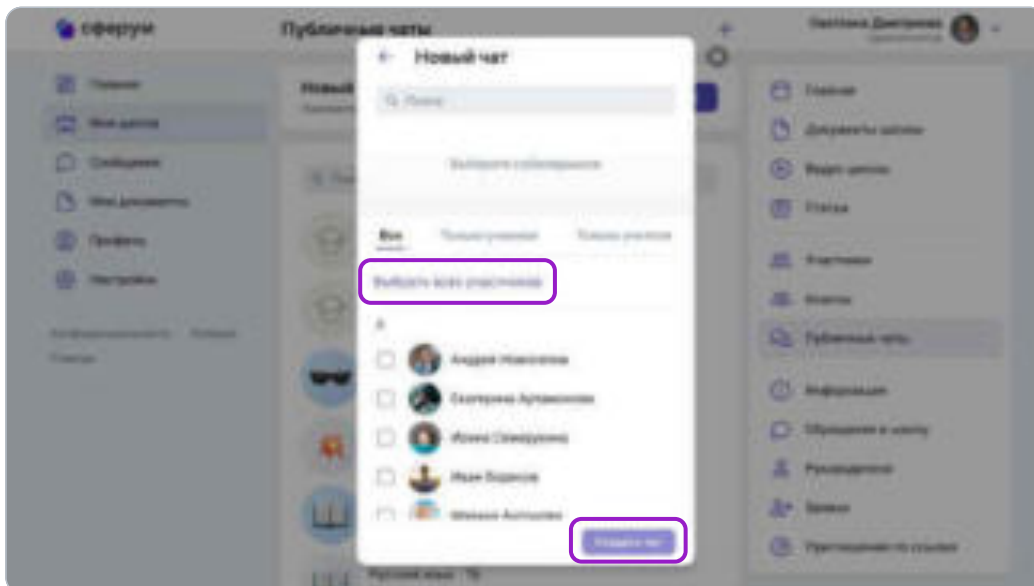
сферум

Публичные чаты

Светлана Дмитриевна

Главная
Мои школы
Сообщения
Мои документы
Профиль
Настройки

Конфиденциальность Помощь
Правила

Новый чат

Поиск

Выберите собеседников

Все
Только ученики
Только учителя

Выбрать всех участников

А

Андрей Новоселов
Екатерина Артамонова
Ирина Самарухина
Иван Борисов
Михаил Антонов

Создать чат

Главная
Документы школы
Видео школы
Статьи
Участники
Классы
Публичные чаты
Информация
Обращения в школу
Руководитель
Заявки
Приглашения по ссылке

Русский язык